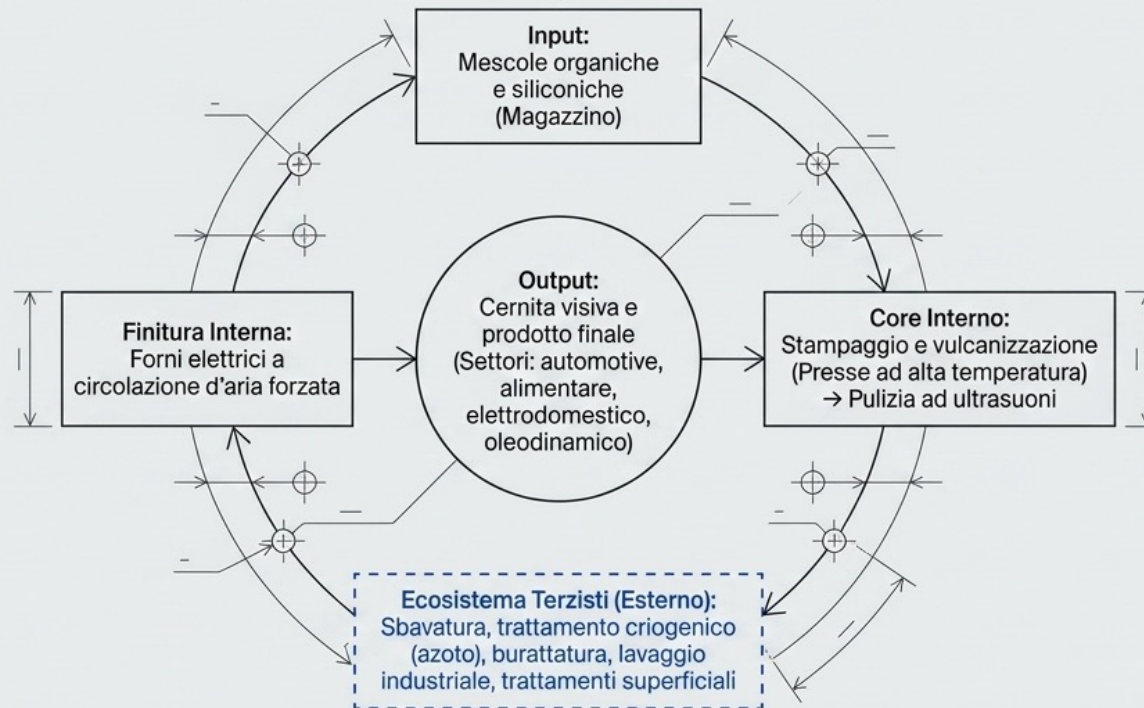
Input:
Mescole organiche e siliconiche (Magazzino)

Finitura Interna:
Forni elettrici a circolazione d'aria forzata

Output:
Cernita visiva e prodotto finale (Settori: automotive, alimentare, elettrodomestico, oleodinamico)

Core Interno:
Stampaggio e vulcanizzazione (Presse ad alta temperatura) → Pulizia ad ultrasuoni

Ecosistema Terzisti (Esterno):
Sbavatura, trattamento criogenico (azoto), burattatura, lavaggio industriale, trattamenti superficiali